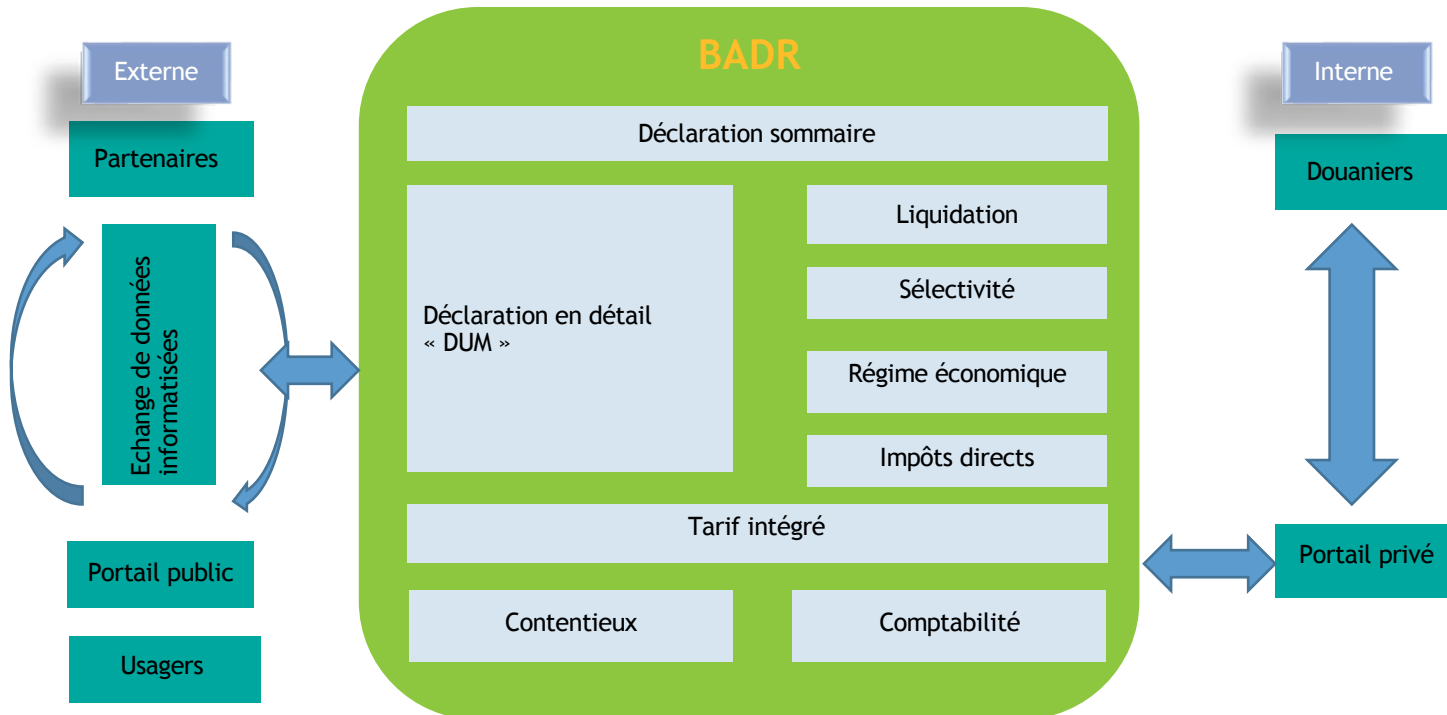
Externe

Partenaires

Echange de données informatisées

Portail public

Usagers

BADR

Déclaration sommaire

Déclaration en détail « DUM »

Liquidation

Sélectivité

Régime économique

Impôts directs

Tarif intégré

Contentieux

Comptabilité

Interne

Douaniers

Portail privé